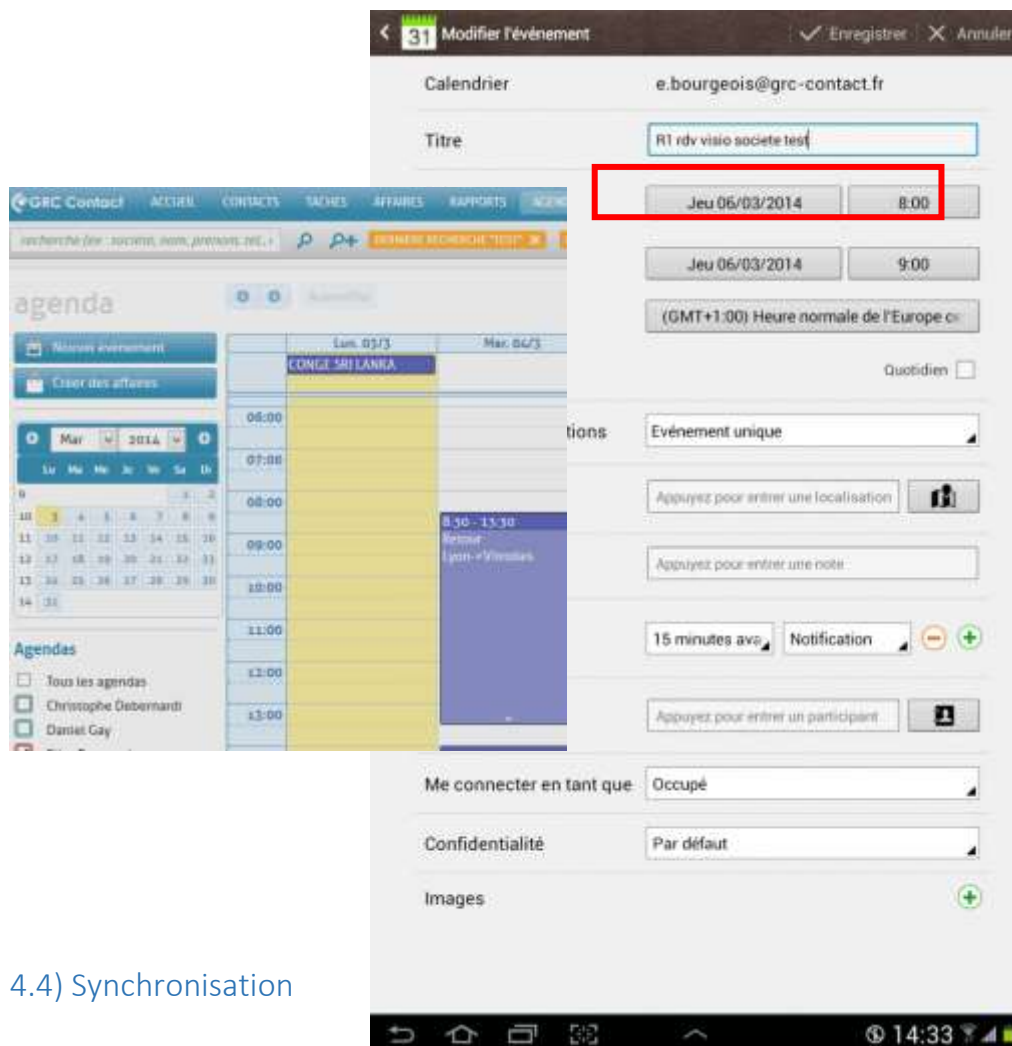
31 Modifier l'événement

Enregistrer Annuler

Calendrier e.bourgeois@grc-contact.fr

Titre R1 rdv visio societe test

Jeu 06/03/2014 8:00

Jeu 06/03/2014 9:00

(GMT+1:00) Heure normale de l'Europe c

Quotidien

tions Evénement unique

Appuyez pour entrer une localisation

Appuyez pour entrer une note

15 minutes ava Notification

Appuyez pour entrer un participant

Me connecter en tant que Occupé

Confidentialité Par défaut

Images

GRC Contact ACCUEIL CONTACTS TACHES AFFAIRES RAPPORTS

recherche (ex : societe, nom, prenom, tel...) DERNIERE RECHERCHE "TEST"

agenda

Nouvel événement

Créer des affaires

Mar 2014

Lu Ma Me Je Ve Sa Di

| | | | | | | | |
|---|---|---|---|---|---|---|---|
| 9 | | | | | | 1 | 2 |
| 10 | 3 | 4 | 5 | 6 | 7 | 8 | 9 |
| 11 | 10 | 11 | 12 | 13 | 14 | 15 | 16 |
| 12 | 17 | 18 | 19 | 20 | 21 | 22 | 23 |
| 13 | 24 | 25 | 26 | 27 | 28 | 29 | 30 |
| 14 | 31 | | | | | | |

Agendas

Tous les agendas

Christophe Debernardi

Daniel Gay

Lun. 03/3 Mar. 04/3

CONGE SRI LANKA

06:00
07:00
08:00
09:00
10:00
11:00
12:00
13:00

8:30 - 13:30 Retour Lyon->Viroules

4.4) Synchronisation

14:33